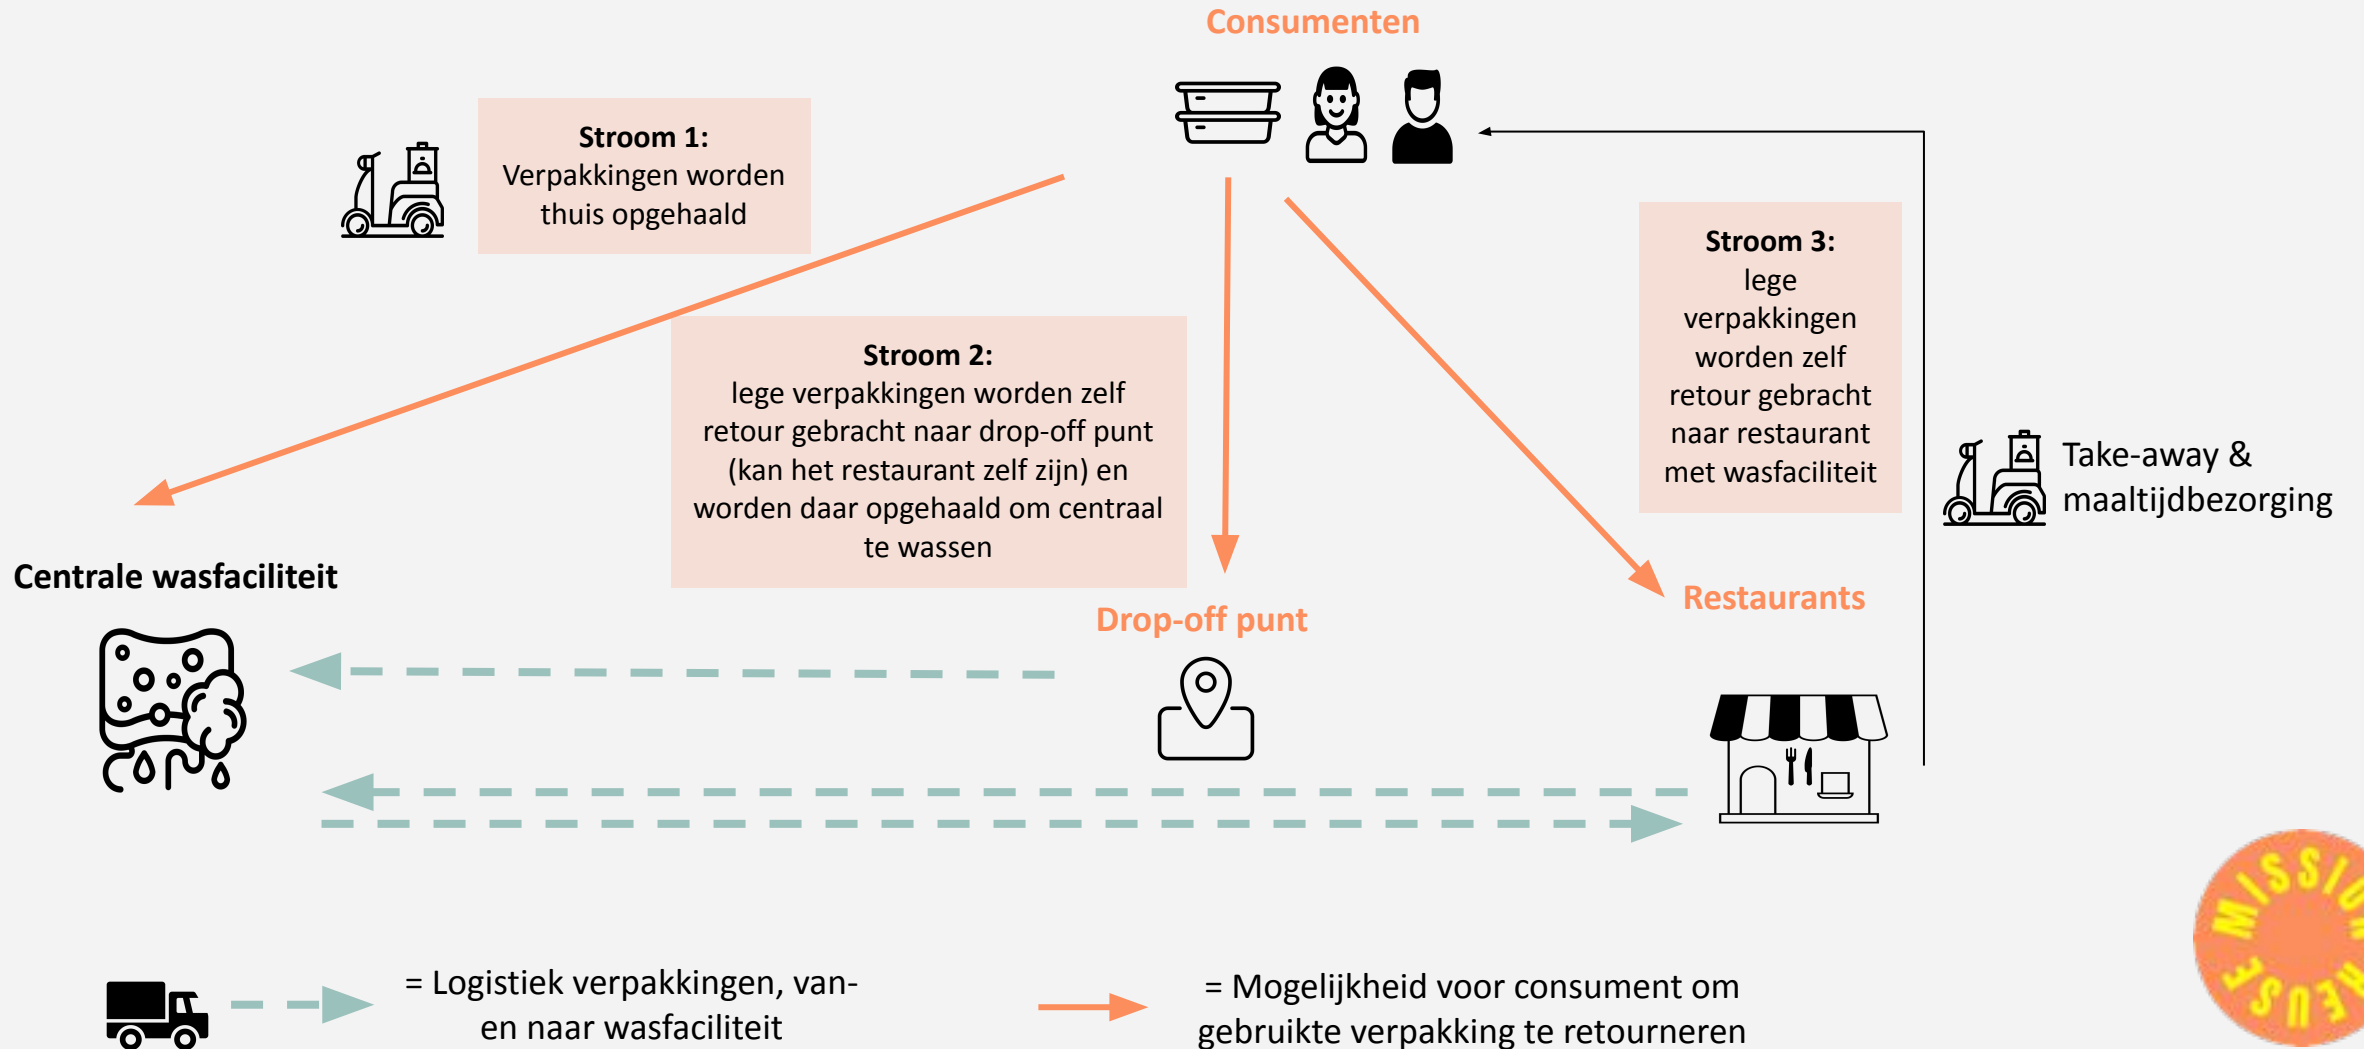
Consumenten

Stroom 1:
Verpakkingen worden thuis opgehaald

Stroom 2:
lege verpakkingen worden zelf retour gebracht naar drop-off punt (kan het restaurant zelf zijn) en worden daar opgehaald om centraal te wassen

Stroom 3:
lege verpakkingen worden zelf retour gebracht naar restaurant met wasfaciliteit

Take-away & maaltijdbezorging

Centrale wasfaciliteit

Drop-off punt

Restaurants

= Logistiek verpakkingen, van- en naar wasfaciliteit

= Mogelijkheid voor consument om gebruikte verpakking te retourneren

MISSIO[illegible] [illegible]EUSE